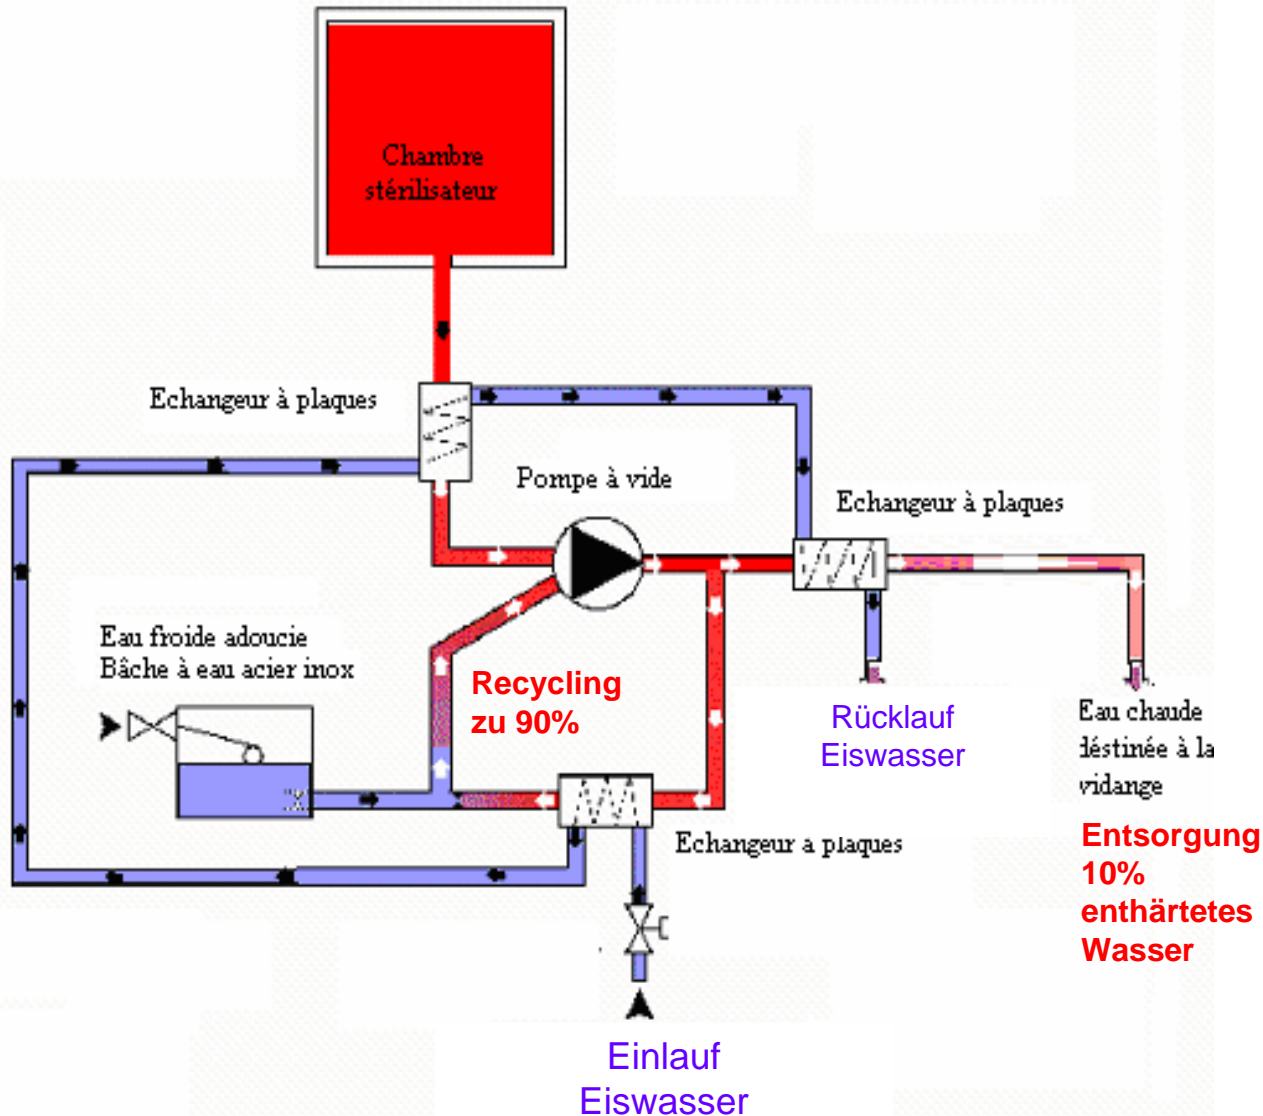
Chambre stérilisateur

Echangeur à plaques

Pompe à vide

Echangeur à plaques

Eau froide adoucie
Bâche à eau acier inox

Recycling zu 90%

Rücklauf Eiswasser

Eau chaude déstinée à la vidange

Echangeur a plaques

Entsorgung 10% enthärtetes Wasser

Einlauf Eiswasser